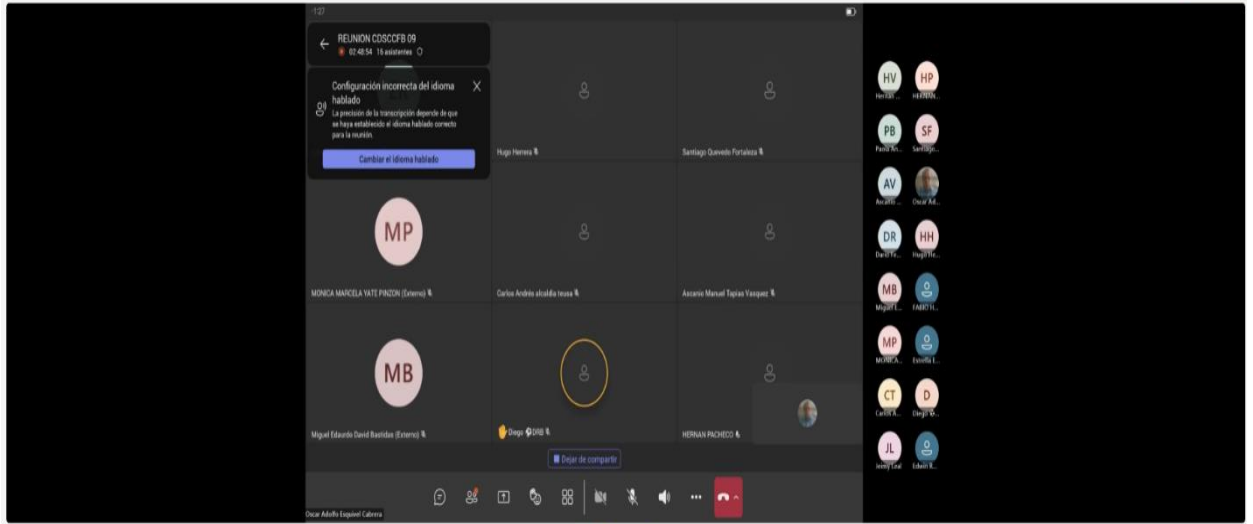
1:27

REUNION COSCCFB 09
02:48:54 16 asistentes

Configuración incorrecta del idioma hablado
La precisión de la transcripción depende de que se haya establecido el idioma hablado correcto para la reunión.

Cambiar el idioma hablado

Hugo Herrera

Santiago Quevedo Fortaleza

MP

MONICA MARCELA YATE PINZON (Externo)

Carlos Andrés alcaldía teusa

Ascanio Manuel Tapias Vasquez

MB

Miguel Eduardo David Bastidas (Externo)

Diego DRB

HERNAN PACHECO

Dejar de compartir

Oscar Adolfo Esquivel Cabrera

HV Hernan ...
HP HERNAN...
PB Paola An...
SF Santiago...
AV Ascanio ...
Oscar Ad...
DR David Fr...
HH Hugo He...
MB Miguel E...
FABIO H...
MP MONICA...
Estrella E...
CT Carlos A...
D Diego R...
JL Jenny Lisal
Edwin R...